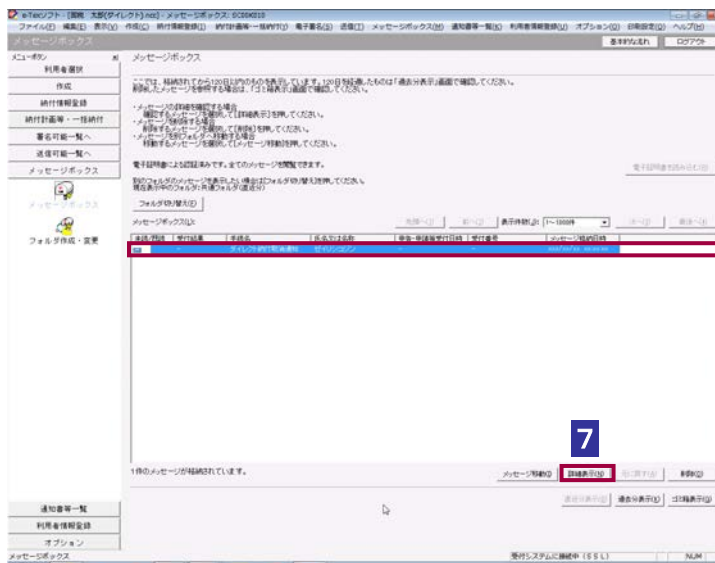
e-Taxソフト - [国税 太郎(ダイレクト).nct] - メッセージボックス: 0C00X010

ファイル(F) 編集(E) 表示(V) 作成(C) 納付情報登録(I) 納付計画等一括納付(J) 電子署名(S) 送信(T) メッセージボックス(B) 通知書等一覧(K) 利用者情報登録(U) オプション(O) 印刷設定(P) ヘルプ(H)

メッセージボックス

基本的な流れ ログアウト

メニューボタン

利用者選択

作成

納付情報登録

納付計画等・一括納付

署名可能一覧へ

送信可能一覧へ

メッセージボックス

メッセージボックス

フォルダ作成・変更

メッセージボックス

ここでは、格納されてから120日以内のものを表示しています。120日を経過したものは「過去分表示」画面で確認してください。
削除したメッセージを参照する場合は、「ゴミ箱表示」画面で確認してください。

・メッセージの詳細を確認する場合
確認するメッセージを選択して[詳細表示]を押下してください。
・メッセージを削除する場合
削除するメッセージを選択して[削除]を押下してください。
・メッセージを別フォルダへ移動する場合
移動するメッセージを選択して[メッセージ移動]を押下してください。

電子証明書による認証済みです。全てのメッセージを閲覧できます。

電子証明書を読み込む(I)

別のフォルダのメッセージを表示したい場合はフォルダ切り替えを押下してください。
現在表示中のフォルダ:共通フォルダ(送信分)

フォルダ切り替え(E)

メッセージボックス(L):

先頭へ(J) 前へ(Q) 表示件数(R) 1〜1000件 次へ(Z) 最後へ(X)

| 未読/既読 | 受付結果 | 手続名 | 氏名又は名称 | 申告・申請等受付日時 | 受付番号 | メッセージ格納日時 |
|---|---|---|---|---|---|---|
| | - | ダイレクト納付完了通知 | ゼイム ジロウ | - | - | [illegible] |

7

1件のメッセージが格納されています。

メッセージ移動(I) 詳細表示(S) 元に戻す(U) 削除(D)

過去分表示(A) 過去分表示(T) ゴミ箱表示(W)

通知書等一覧

利用者情報登録

オプション

メッセージボックス

受付システムに接続中 (SSL)

NUM